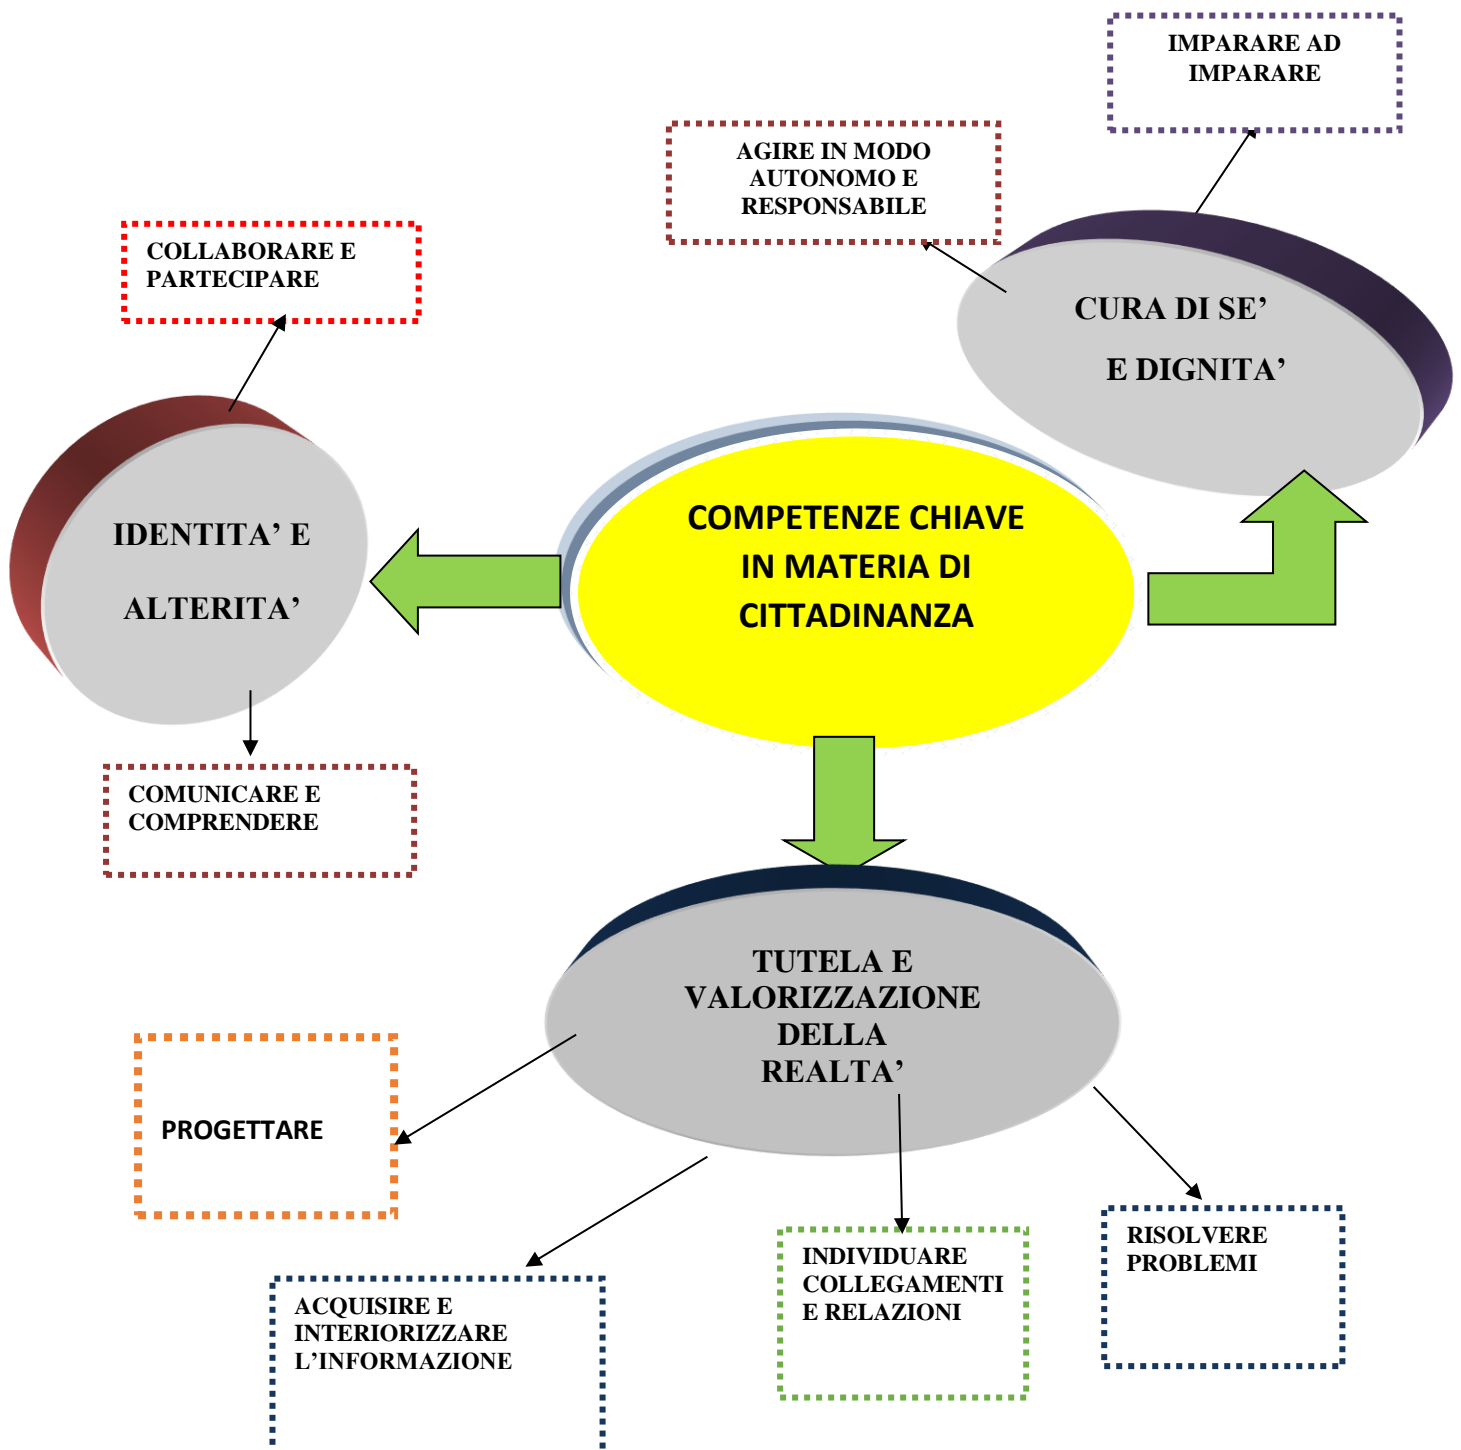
IMPARARE AD IMPARARE

AGIRE IN MODO AUTONOMO E RESPONSABILE

COLLABORARE E PARTECIPARE

CURA DI SE'

E DIGNITA'

IDENTITA' E

ALTERITA'

COMPETENZE CHIAVE IN MATERIA DI CITTADINANZA

COMUNICARE E COMPRENDERE

TUTELA E VALORIZZAZIONE DELLA REALTA'

PROGETTARE

ACQUISIRE E INTERIORIZZARE L'INFORMAZIONE

INDIVIDUARE COLLEGAMENTI E RELAZIONI

RISOLVERE PROBLEMI